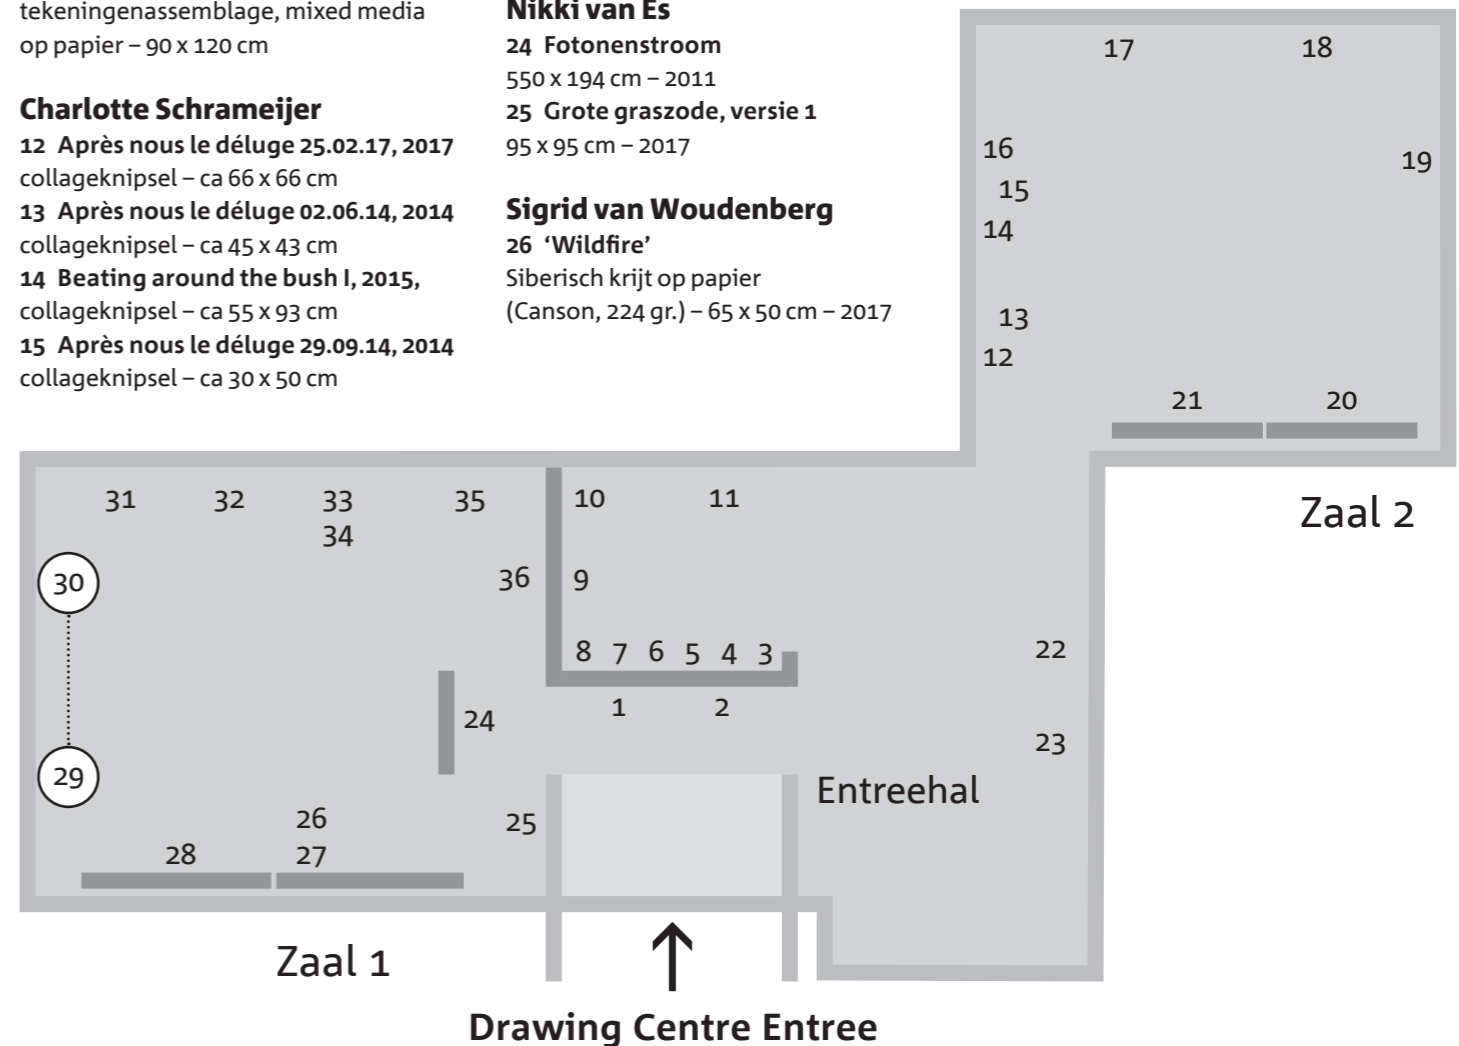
tekeningenassemblage, mixed media op papier – 90 x 120 cm

**Charlotte Schrameijer**
**12 Après nous le déluge 25.02.17, 2017**
collageknipsel – ca 66 x 66 cm
**13 Après nous le déluge 02.06.14, 2014**
collageknipsel – ca 45 x 43 cm
**14 Beating around the bush I, 2015,**
collageknipsel – ca 55 x 93 cm
**15 Après nous le déluge 29.09.14, 2014**
collageknipsel – ca 30 x 50 cm

**Nikki van Es**
**24 Fotonenstroom**
550 x 194 cm – 2011
**25 Grote graszode, versie 1**
95 x 95 cm – 2017

**Sigrid van Woudenberg**
**26 'Wildfire'**
Siberisch krijt op papier (Canson, 224 gr.) – 65 x 50 cm – 2017

17 18 16 19 15 14 13 12 21 20

Zaal 2

31 32 33 34 35 10 11 30 36 9 8 7 6 5 4 3 22 1 2 24 23 29 Entreehal 26 25 28 27

Zaal 1

Drawing Centre Entree